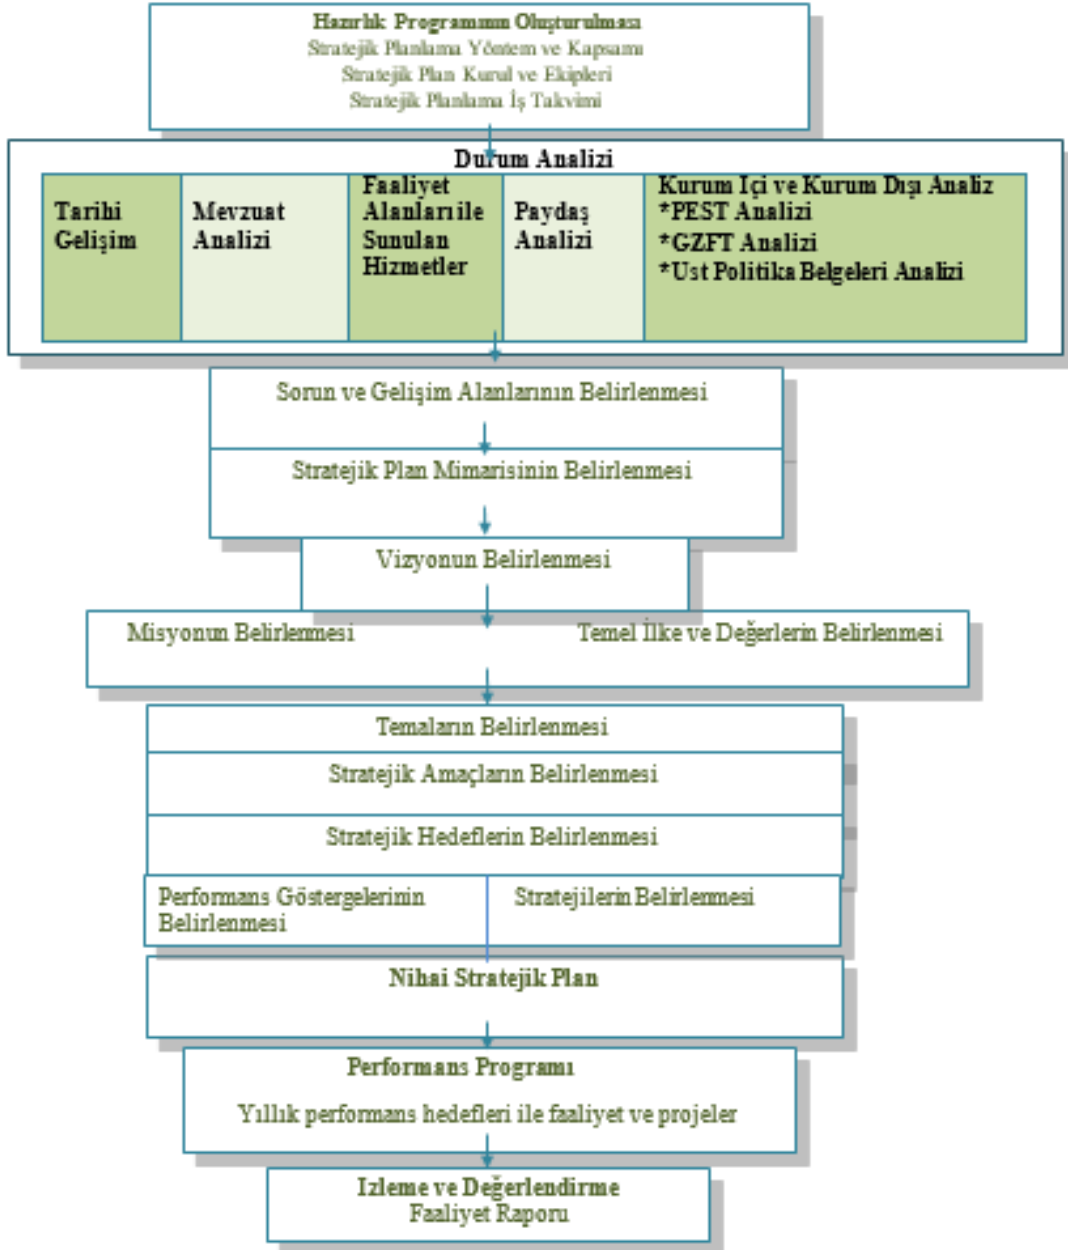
Hazırlık Programının Oluşturulması
Stratejik Planlama Yöntem ve Kapsamı
Stratejik Plan Kurul ve Ekipleri
Stratejik Planlama İş Takvimi

Durum Analizi

| Tarihi Gelişim | Mevzuat Analizi | Faaliyet Alanları ile Sunulan Hizmetler | Paydaş Analizi | Kurum İçi ve Kurum Dışı Analiz *PEST Analizi *GZFT Analizi *Ust Politika Belgeleri Analizi |
|---|---|---|---|---|

Sorun ve Gelişim Alanlarının Belirlenmesi

Stratejik Plan Mimarisinin Belirlenmesi

Vizyonun Belirlenmesi

Misyonun Belirlenmesi

Temel İlke ve Değerlerin Belirlenmesi

Temaların Belirlenmesi

Stratejik Amaçların Belirlenmesi

Stratejik Hedeflerin Belirlenmesi

Performans Göstergelerinin Belirlenmesi

Stratejilerin Belirlenmesi

Nihai Stratejik Plan

Performans Programı

Yıllık performans hedefleri ile faaliyet ve projeler

Izleme ve Değerlendirme
Faaliyet Raporu